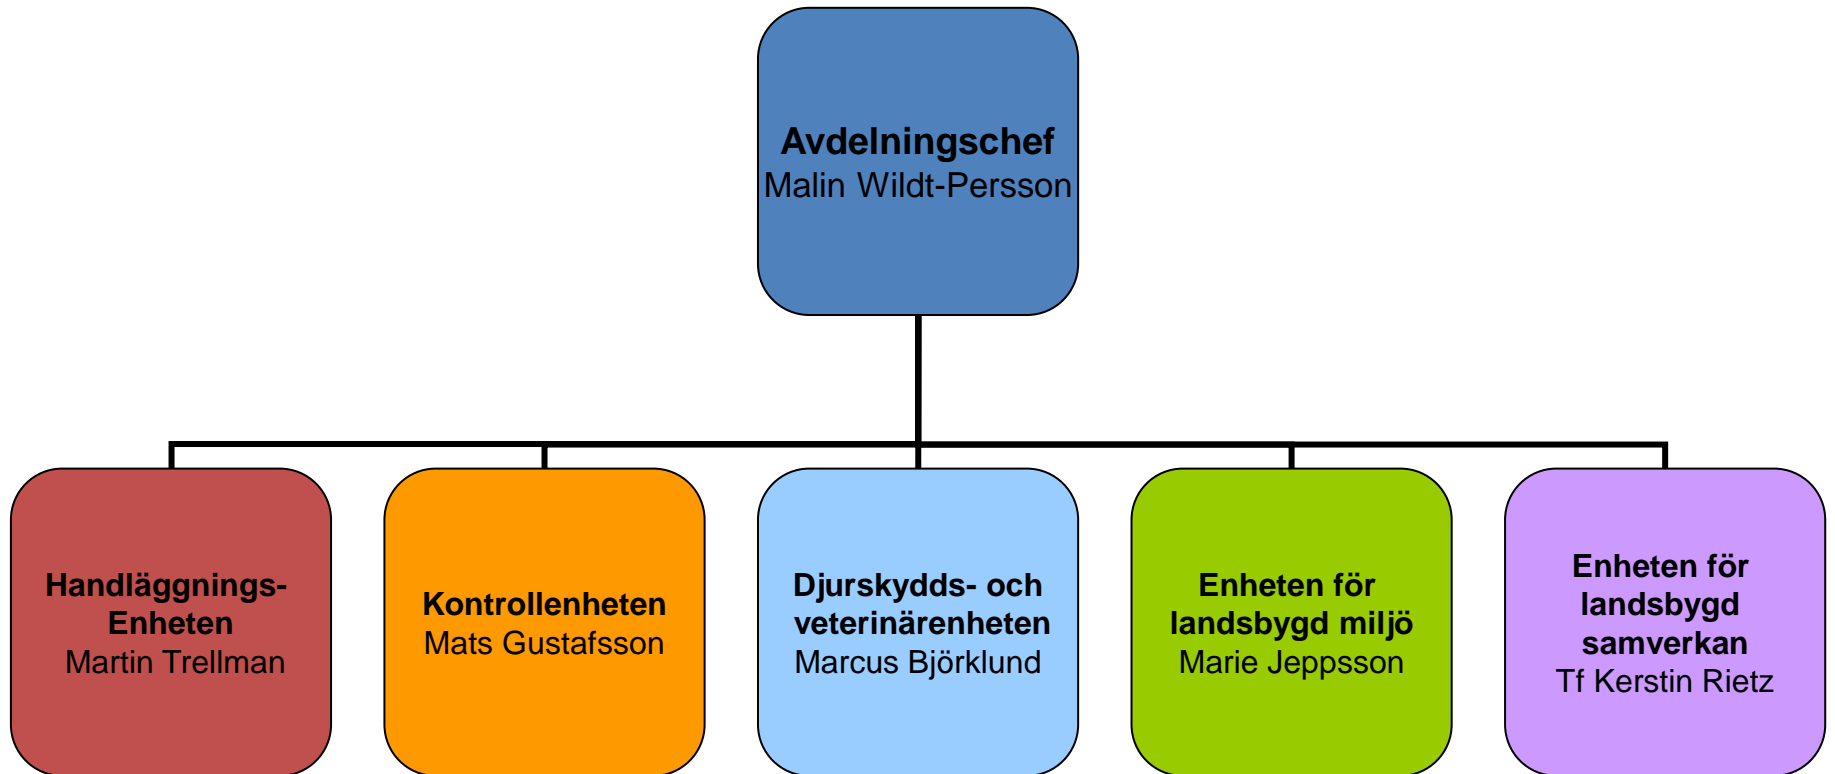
Avdelningschef
Malin Wildt-Persson

Handläggnings-Enheten
Martin Trellman

Kontrollenheten
Mats Gustafsson

Djurskydds- och veterinärenheten
Marcus Björklund

Enheten för landsbygd miljö
Marie Jeppsson

Enheten för landsbygd samverkan
Tf Kerstin Rietz